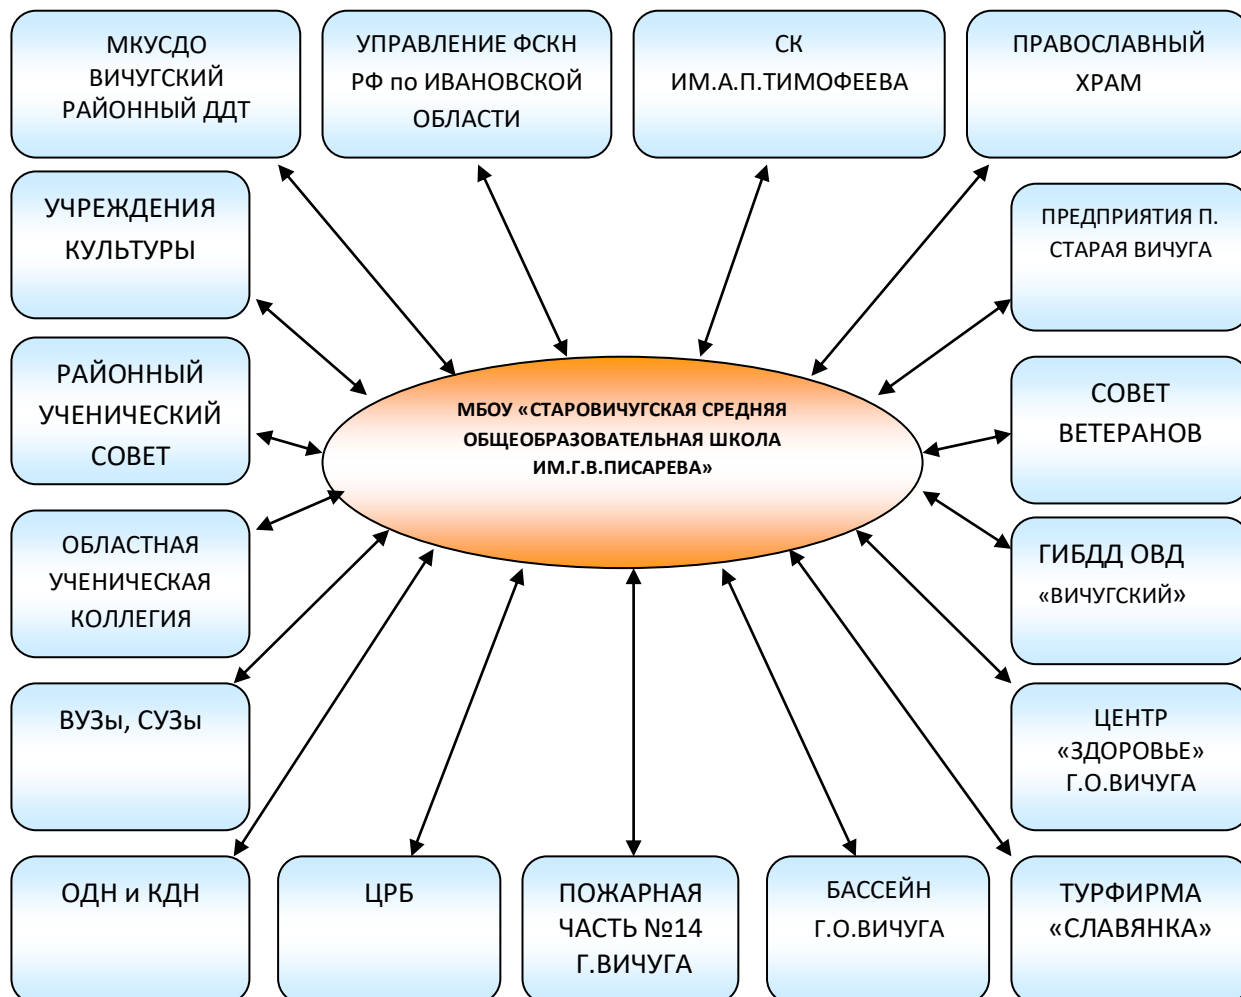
МКУСДО ВИЧУГСКИЙ РАЙОННЫЙ ДДТ

УПРАВЛЕНИЕ ФСКН РФ по ИВАНОВСКОЙ ОБЛАСТИ

СК ИМ.А.П.ТИМОФЕЕВА

ПРАВОСЛАВНЫЙ ХРАМ

УЧРЕЖДЕНИЯ КУЛЬТУРЫ

ПРЕДПРИЯТИЯ П. СТАРАЯ ВИЧУГА

РАЙОННЫЙ УЧЕНИЧЕСКИЙ СОВЕТ

МБОУ «СТАРОВИЧУГСКАЯ СРЕДНЯЯ ОБЩЕОБРАЗОВАТЕЛЬНАЯ ШКОЛА ИМ.Г.В.ПИСАРЕВА»

СОВЕТ ВЕТЕРАНОВ

ОБЛАСТНАЯ УЧЕНИЧЕСКАЯ КОЛЛЕГИЯ

ГИБДД ОВД «ВИЧУГСКИЙ»

ВУЗы, СУЗы

ЦЕНТР «ЗДОРОВЬЕ» Г.О.ВИЧУГА

ОДН и КДН

ЦРБ

ПОЖАРНАЯ ЧАСТЬ №14 Г.ВИЧУГА

БАССЕЙН Г.О.ВИЧУГА

ТУРФИРМА «СЛАВЯНКА»